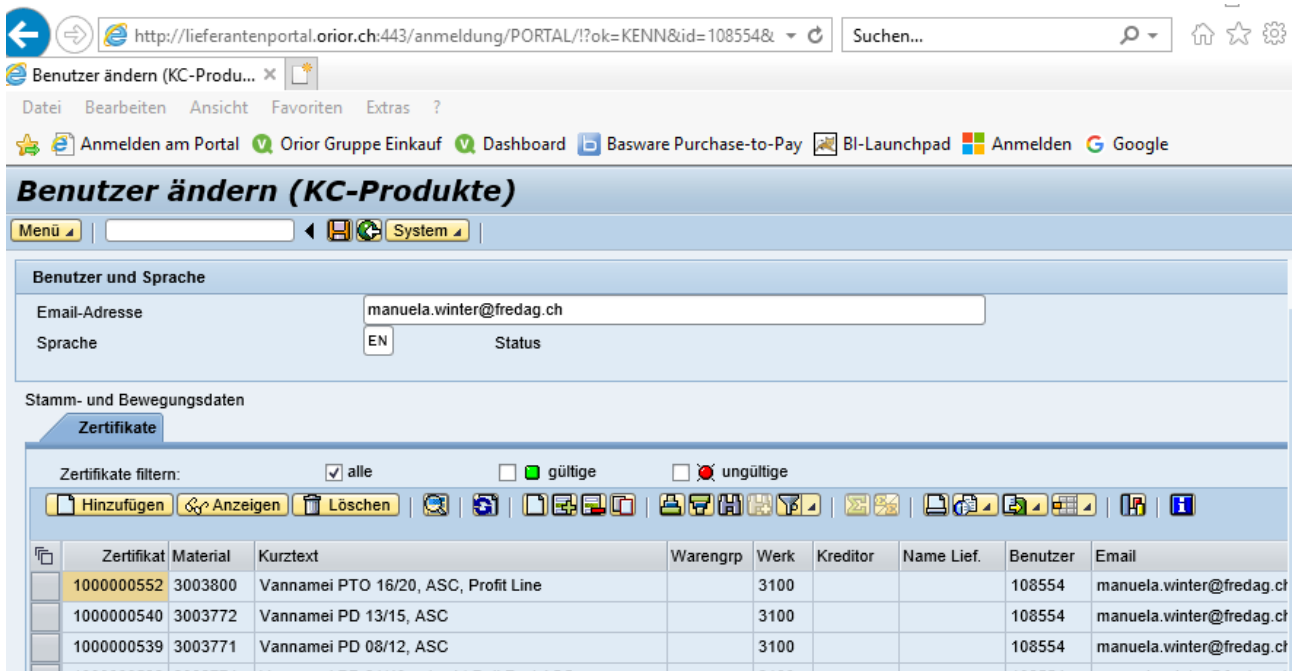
http://lieferantenportal.orior.ch:443/anmeldung/PORTAL/!?ok=KENN&id=108554&
Suchen...

Benutzer ändern (KC-Produ... ×

Datei Bearbeiten Ansicht Favoriten Extras ?

Anmelden am Portal Orior Gruppe Einkauf Dashboard Basware Purchase-to-Pay BI-Launchpad Anmelden Google

Benutzer ändern (KC-Produkte)

Menü System

Benutzer und Sprache

Email-Adresse manuela.winter@fredag.ch

Sprache EN Status

Stamm- und Bewegungsdaten

Zertifikate

Zertifikate filtern: alle gültige ungültige

Hinzufügen Anzeigen Löschen

| Zertifikat | Material | Kurztext | Warengrp | Werk | Kreditor | Name Lief. | Benutzer | Email |
|---|---|---|---|---|---|---|---|---|
| 1000000552 | 3003800 | Vannamei PTO 16/20, ASC, Profit Line | | 3100 | | | 108554 | manuela.winter@fredag.ch |
| 1000000540 | 3003772 | Vannamei PD 13/15, ASC | | 3100 | | | 108554 | manuela.winter@fredag.ch |
| 1000000539 | 3003771 | Vannamei PD 08/12, ASC | | 3100 | | | 108554 | manuela.winter@fredag.ch |
| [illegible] | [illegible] | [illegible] | | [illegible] | | | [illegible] | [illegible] |